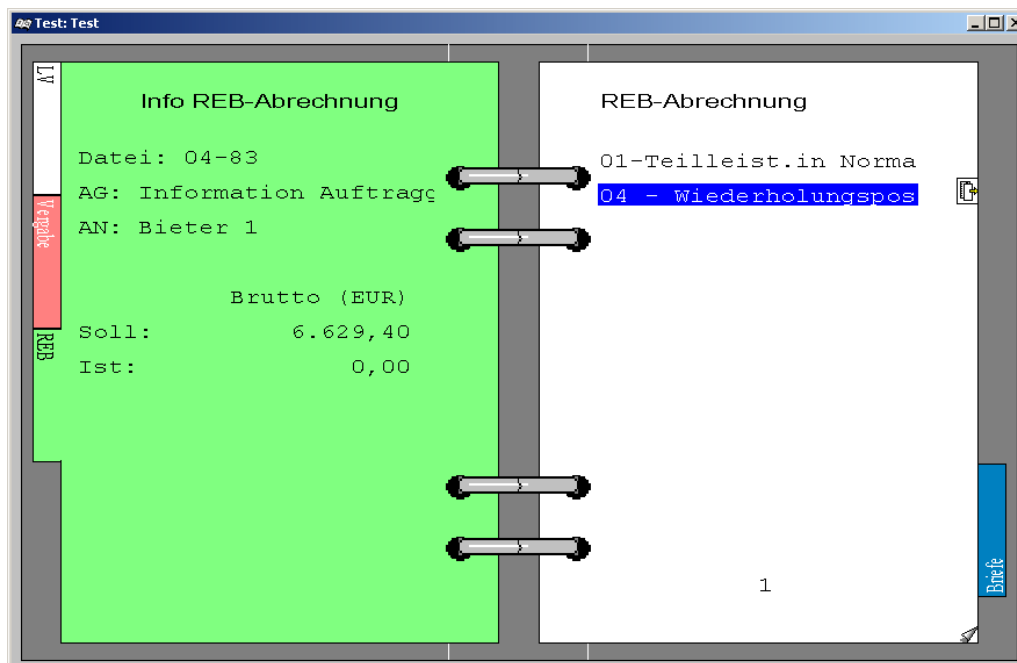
Test: Test

LV
Vergabe
REB

Info REB-Abrechnung

Datei: 04-83
AG: Information Auftragg
AN: Bieter 1

Brutto (EUR)
Soll: 6.629,40
Ist: 0,00

REB-Abrechnung

01-Teilleist.in Norma
04 - Wiederholungspos

1

Briefe